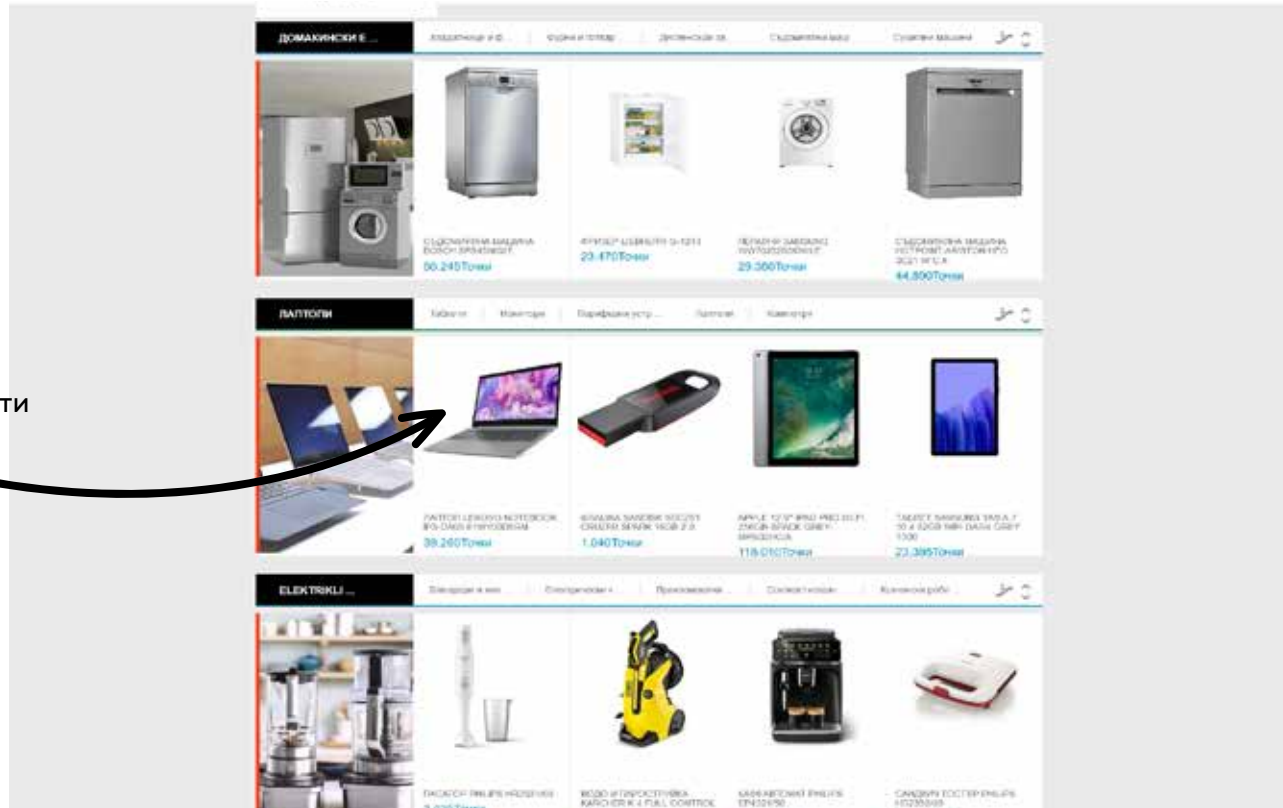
ти

ДОМАКИНСКИ Е...
Хладилници и ф... | Фурни и плотове | Дигестори за... | Съдомиялни маш... | Сушилни машини

СЪДОМИЯЛНА МАШИНА BOSCH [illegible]
56.245Точки

ФРИЗЕР LIEBHERR G 1213
23.470Точки

ПЕРАЛНЯ SAMSUNG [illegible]
29.350Точки

СЪДОМИЯЛНА МАШИНА HOTPOINT-ARISTON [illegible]
44.890Точки

ЛАПТОПИ
Таблети | Монитори | Периферни устр... | Лаптопи | Компютри

ЛАПТОП LENOVO NOTEBOOK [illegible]
39.260Точки

ФЛАШКА SANDISK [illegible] CRUZER SPARK 16GB 2.0
1.040Точки

APPLE 12.9" IPAD PRO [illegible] 256GB SPACE GREY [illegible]
118.010Точки

ТАБЛЕТ SAMSUNG TAB A7 10.4 32GB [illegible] DARK GREY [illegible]
23.395Точки

ELEKTRIKLI ...
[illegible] | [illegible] | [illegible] | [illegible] | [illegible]

ПАСАТОР PHILIPS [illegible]
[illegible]

ВОДОСТРУЙКА KARCHER K 4 FULL CONTROL

КАФЕАВТОМАТ PHILIPS EP4324/50

САНДВИЧ ТОСТЕР PHILIPS HD2393/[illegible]